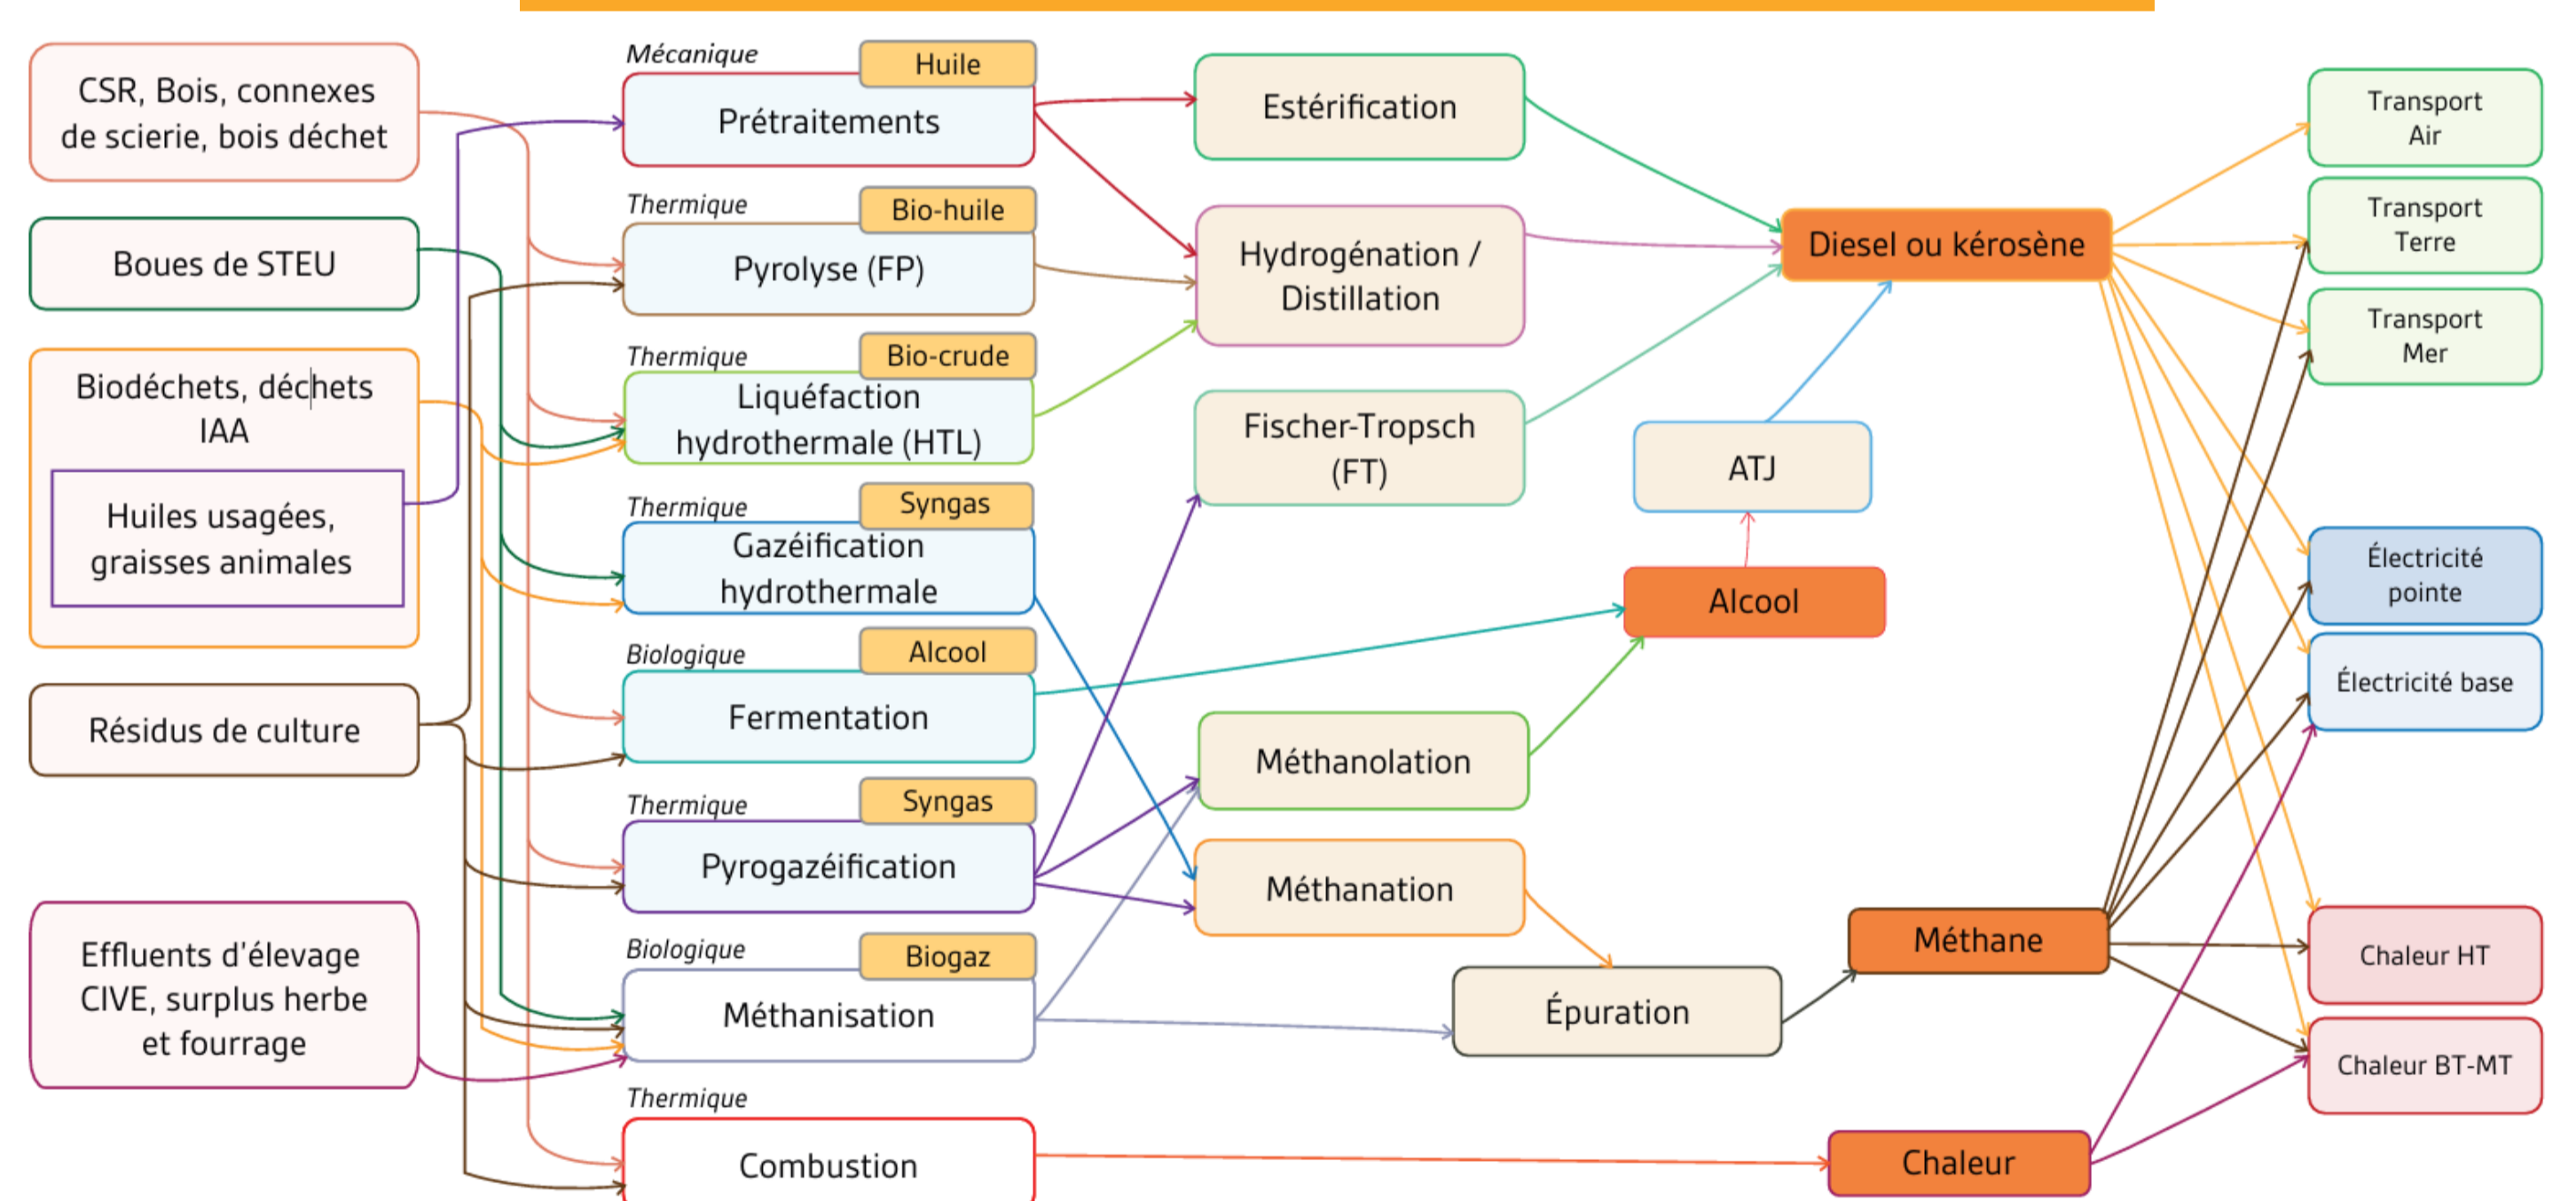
CSR, Bois, connexes de scierie, bois déchet

Boues de STEU

Biodéchets, déchets IAA

Huiles usagées, graisses animales

Résidus de culture

Effluents d'élevage CIVE, surplus herbe et fourrage

Mécanique
Huile
Prétraitements

Thermique
Bio-huile
Pyrolyse (FP)

Thermique
Bio-crude
Liquéfaction hydrothermale (HTL)

Thermique
Syngas
Gazéification hydrothermale

Biologique
Alcool
Fermentation

Thermique
Syngas
Pyrogazéification

Biologique
Biogaz
Méthanisation

Thermique
Combustion

Estérification

Hydrogénation / Distillation

Fischer-Tropsch (FT)

Méthanolation

Méthanation

ATJ

Alcool

Épuration

Diesel ou kérosène

Méthane

Chaleur

Transport Air

Transport Terre

Transport Mer

Électricité pointe

Électricité base

Chaleur HT

Chaleur BT-MT